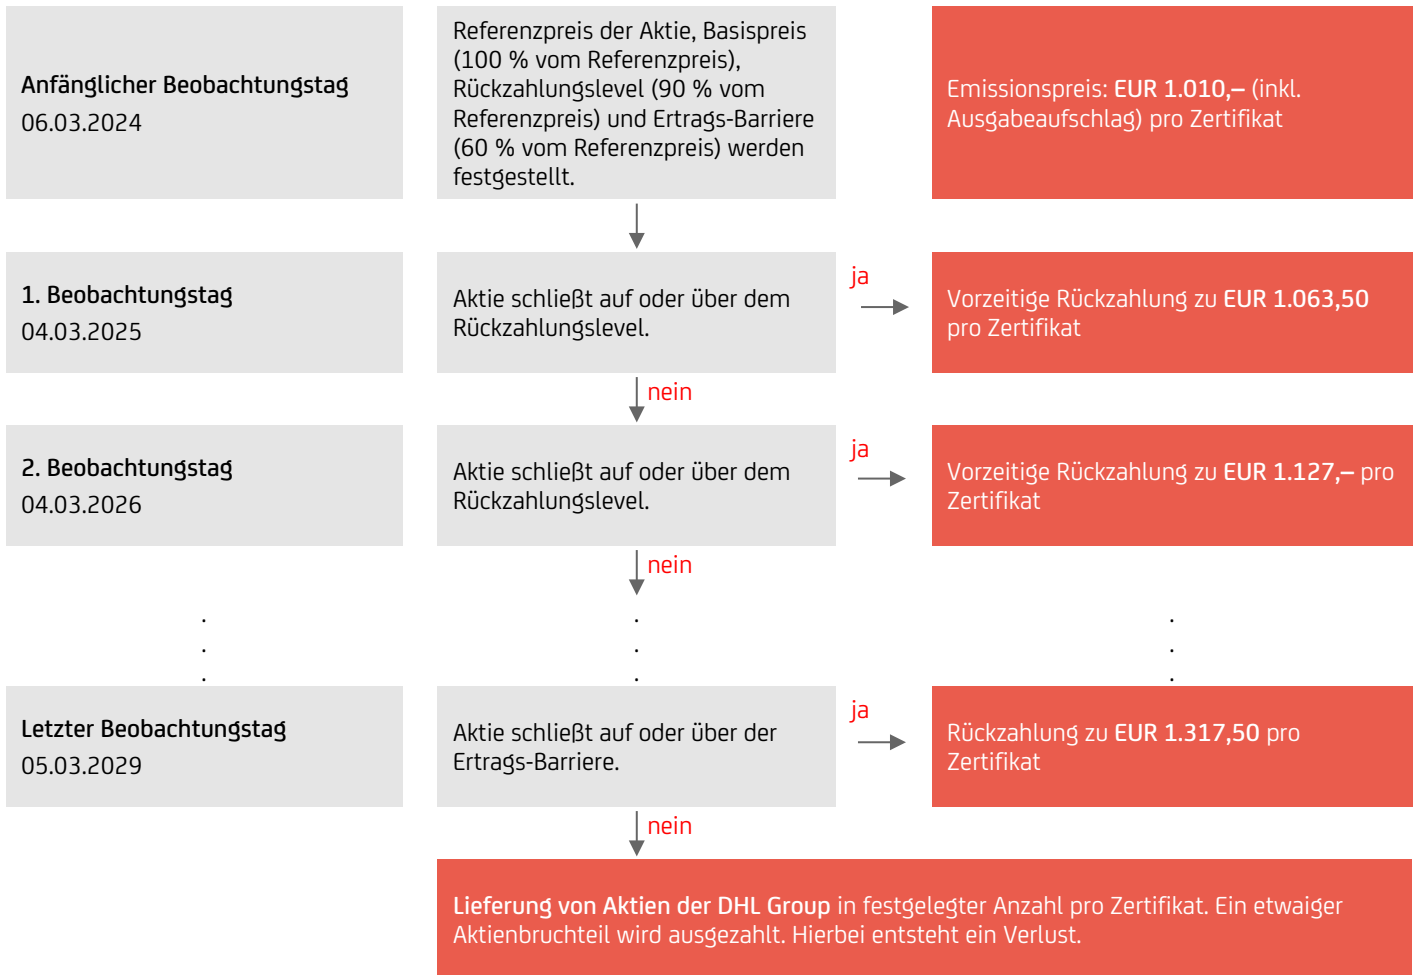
Anfänglicher Beobachtungstag
06.03.2024

Referenzpreis der Aktie, Basispreis (100 % vom Referenzpreis), Rückzahlungslevel (90 % vom Referenzpreis) und Ertrags-Barriere (60 % vom Referenzpreis) werden festgestellt.

Emissionspreis: EUR 1.010,– (inkl. Ausgabeaufschlag) pro Zertifikat

1. Beobachtungstag
04.03.2025

Aktie schließt auf oder über dem Rückzahlungslevel.

ja

Vorzeitige Rückzahlung zu EUR 1.063,50 pro Zertifikat

nein

2. Beobachtungstag
04.03.2026

Aktie schließt auf oder über dem Rückzahlungslevel.

ja

Vorzeitige Rückzahlung zu EUR 1.127,– pro Zertifikat

nein

Letzter Beobachtungstag
05.03.2029

Aktie schließt auf oder über der Ertrags-Barriere.

ja

Rückzahlung zu EUR 1.317,50 pro Zertifikat

nein

Lieferung von Aktien der DHL Group in festgelegter Anzahl pro Zertifikat. Ein etwaiger Aktienbruchteil wird ausgezahlt. Hierbei entsteht ein Verlust.